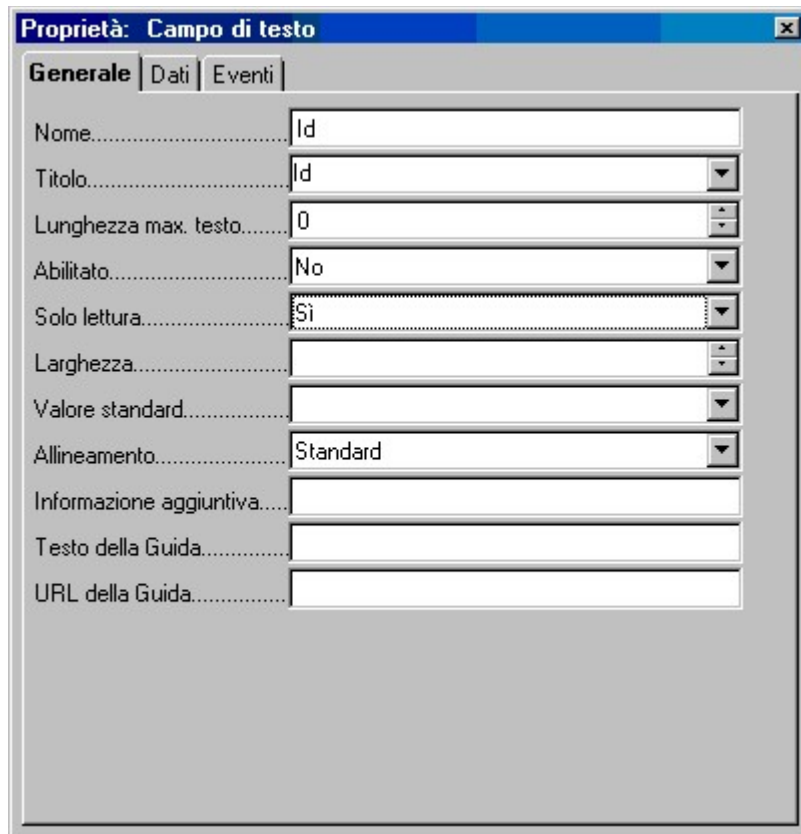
Proprietà: Campo di testo

Generale | Dati | Eventi

Nome.............................. Id
Titolo.............................. Id
Lunghezza max. testo........ 0
Abilitato.............................. No
Solo lettura.............................. Sì
Larghezza..............................
Valore standard..............................
Allineamento.............................. Standard
Informazione aggiuntiva.....
Testo della Guida..............................
URL della Guida..............................